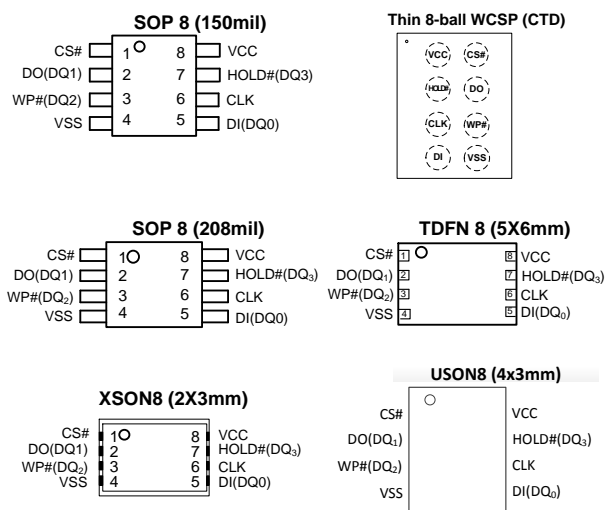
SOP 8 (150mil)

CS# 1 8 VCC
DO(DQ1) 2 7 HOLD#(DQ3)
WP#(DQ2) 3 6 CLK
VSS 4 5 DI(DQ0)

Thin 8-ball WCSP (CTD)

VCC CS#
HOLD# DO
CLK WP#
DI VSS

SOP 8 (208mil)

CS# 1 8 VCC
DO(DQ1) 2 7 HOLD#($DQ_3$)
WP#($DQ_2$) 3 6 CLK
VSS 4 5 DI(DQ0)

TDFN 8 (5X6mm)

CS# 1 8 VCC
DO($DQ_1$) 2 7 HOLD#($DQ_3$)
WP#($DQ_2$) 3 6 CLK
VSS 4 5 DI($DQ_0$)

XSON8 (2X3mm)

CS# 1 8 VCC
DO(DQ1) 2 7 HOLD#($DQ_3$)
WP#($DQ_2$) 3 6 CLK
VSS 4 5 DI(DQ0)

USON8 (4x3mm)

CS# VCC
DO($DQ_1$) HOLD#($DQ_3$)
WP#($DQ_2$) CLK
VSS DI($DQ_0$)